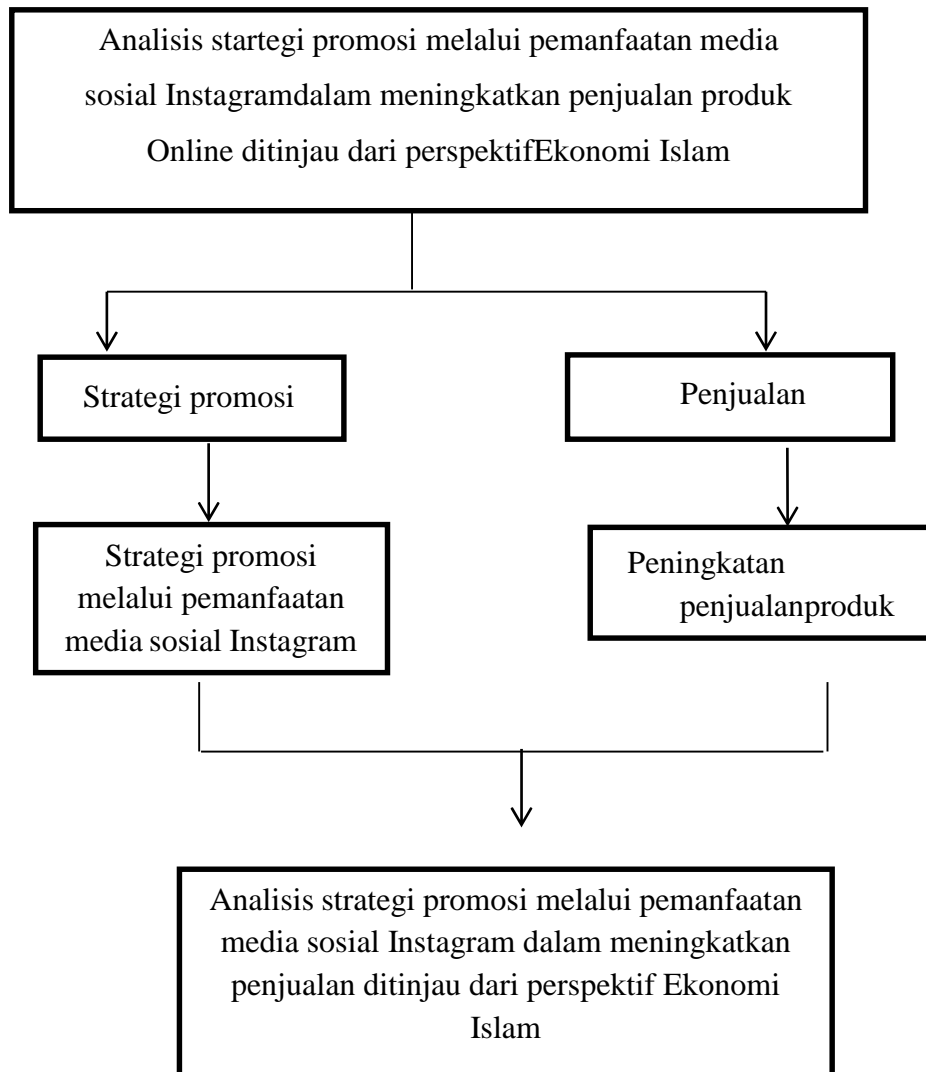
Analisis startegi promosi melalui pemanfaatan media sosial Instagramdalam meningkatkan penjualan produk Online ditinjau dari perspektifEkonomi Islam

Strategi promosi

Penjualan

Strategi promosi melalui pemanfaatan media sosial Instagram

Peningkatan penjualanproduk

Analisis strategi promosi melalui pemanfaatan media sosial Instagram dalam meningkatkan penjualan ditinjau dari perspektif Ekonomi Islam